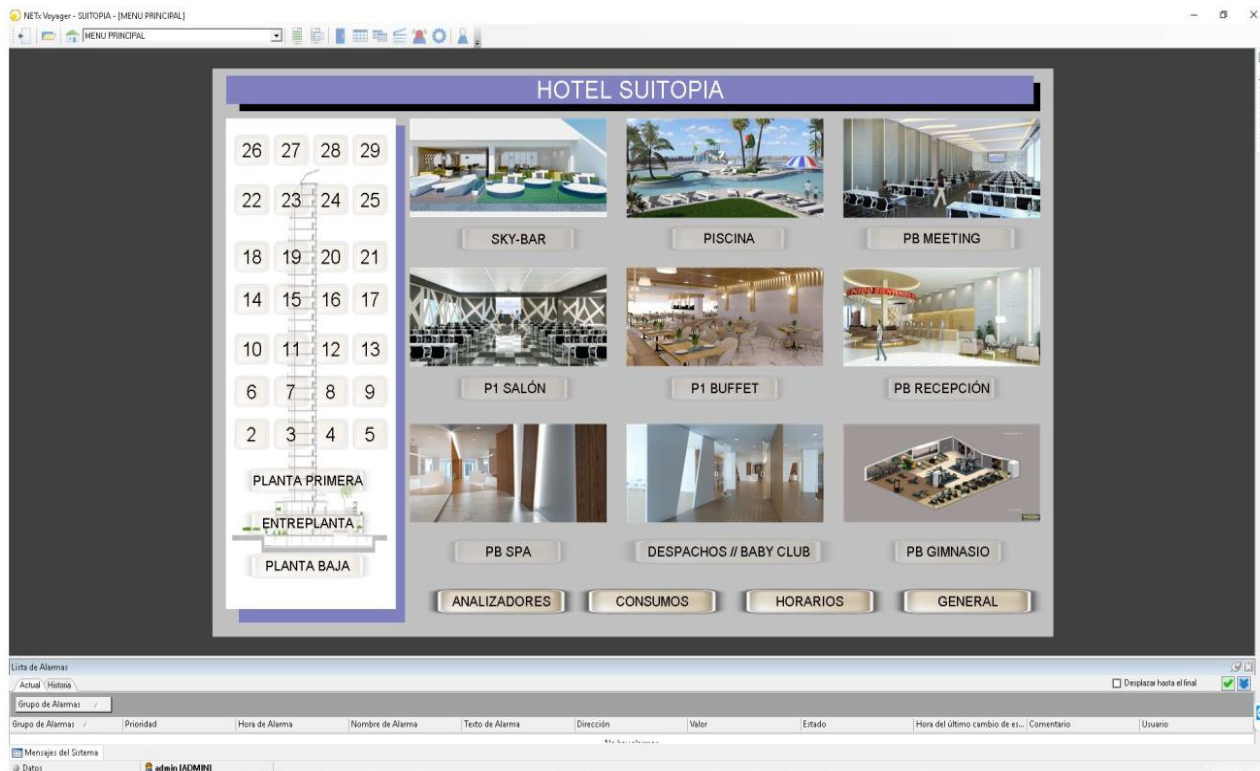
NETx Voyager - SUITOPIA - [MENU PRINCIPAL]

MENU PRINCIPAL

HOTEL SUITOPIA

26 27 28 29
22 23 24 25
18 19 20 21
14 15 16 17
10 11 12 13
6 7 8 9
2 3 4 5

PLANTA PRIMERA
ENTREPLANTA
PLANTA BAJA

SKY-BAR
PISCINA
PB MEETING
P1 SALÓN
P1 BUFFET
PB RECEPCIÓN
PB SPA
DESPACHOS // BABY CLUB
PB GIMNASIO

ANALIZADORES
CONSUMOS
HORARIOS
GENERAL

Lista de Alarmas
Actual Historia
Desplazar hasta el final
Grupo de Alarmas

| Grupo de Alarmas | Prioridad | Hora de Alarma | Nombre de Alarma | Texto de Alarma | Dirección | Valor | Estado | Hora del último cambio de es... | Comentario | Usuario |
|---|---|---|---|---|---|---|---|---|---|---|

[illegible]

Mensajes del Sistema
Datos
admin [ADMIN]